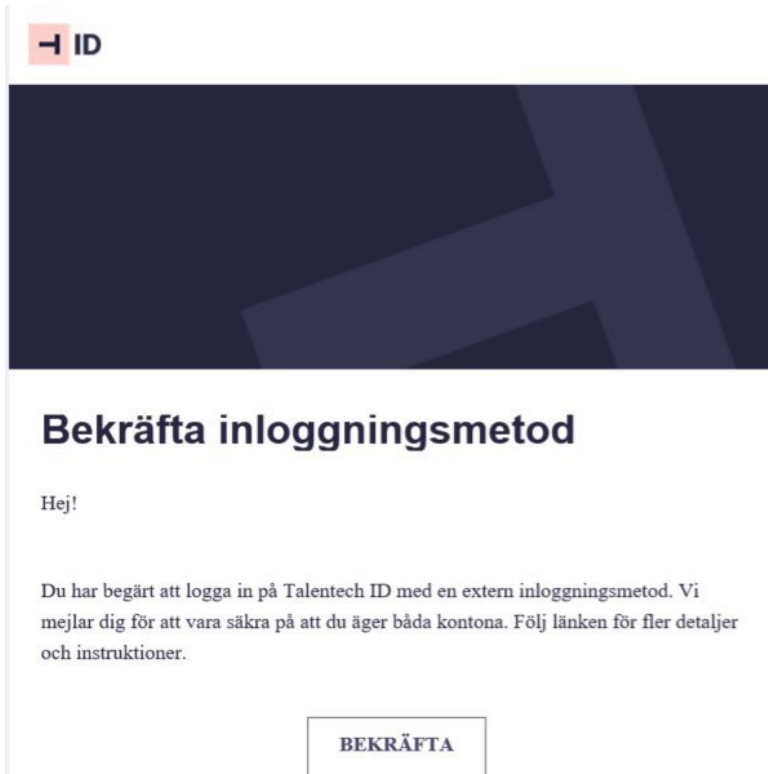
ID

Bekräfta inloggningsmetod

Hej!

Du har begärt att logga in på Talentech ID med en extern inloggningsmetod. Vi mejlar dig för att vara säkra på att du äger båda kontona. Följ länken för fler detaljer och instruktioner.

BEKRÄFTA